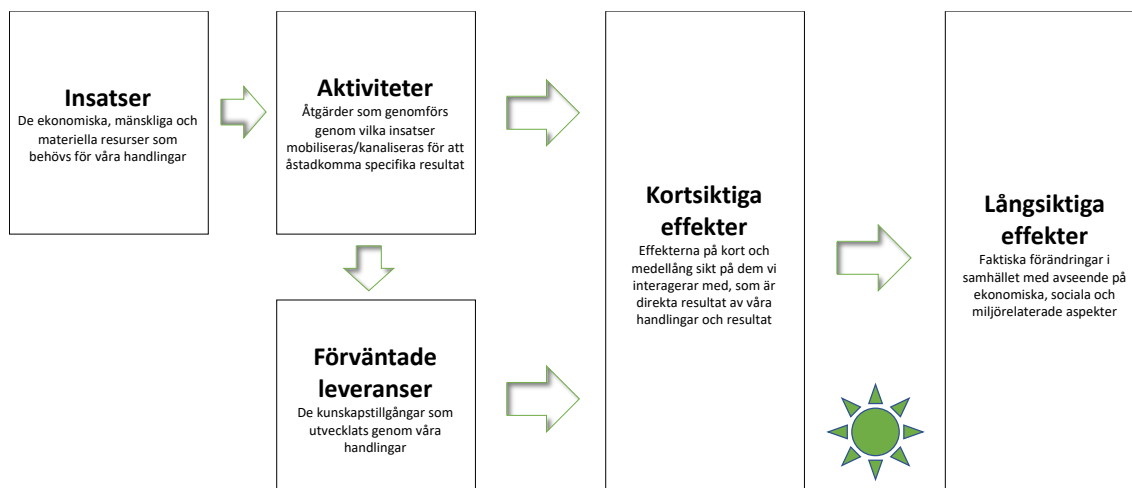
Insatser
De ekonomiska, mänskliga och materiella resurser som behövs för våra handlingar

Aktiviteter
Åtgärder som genomförs genom vilka insatser mobiliseras/kanaliseras för att åstadkomma specifika resultat

Förväntade leveranser
De kunskapstillgångar som utvecklats genom våra handlingar

Kortsiktiga effekter
Effekterna på kort och medellång sikt på dem vi interagerar med, som är direkta resultat av våra handlingar och resultat

Långsiktiga effekter
Faktiska förändringar i samhället med avseende på ekonomiska, sociala och miljörelaterade aspekter